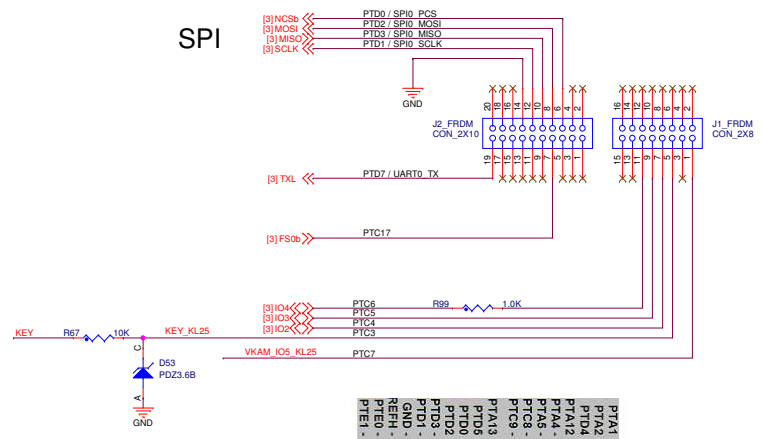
SPI

[3] NCSb
[3] MOSI
[3] MISO
[3] SCLK

PTD0 / SPI0_PCS
PTD2 / SPI0_MOSI
PTD3 / SPI0_MISO
PTD1 / SPI0_SCLK

GND

20 18 16 14 12 10 8 6 4 2
J2_FRDM
CON_2X10
19 17 15 13 11 9 7 5 3 1

16 14 12 10 8 6 4 2
J1_FRDM
CON_2X8
15 13 11 9 7 5 3 1

[3] TXL
PTD7 / UART0_TX

[3] FS0b
PTC17

[3] IO4
[3] IO3
[3] IO2
PTC6
PTC5
PTC4
PTC3
R99
1.0K

KEY
R67
10K
KEY_KL25
C
D53
PDZ3.6B
A
GND
VKAM_IO5_KL25
PTC7

PTE1-
PTE0-
REFH-
GND-
PTD1-
PTD3-
PTD2-
PTD0-
PTD5-
PTA13
PTC9-
PTC8-
PTA5-
PTA4-
PTA12
PTD4
PTA2
PTA1